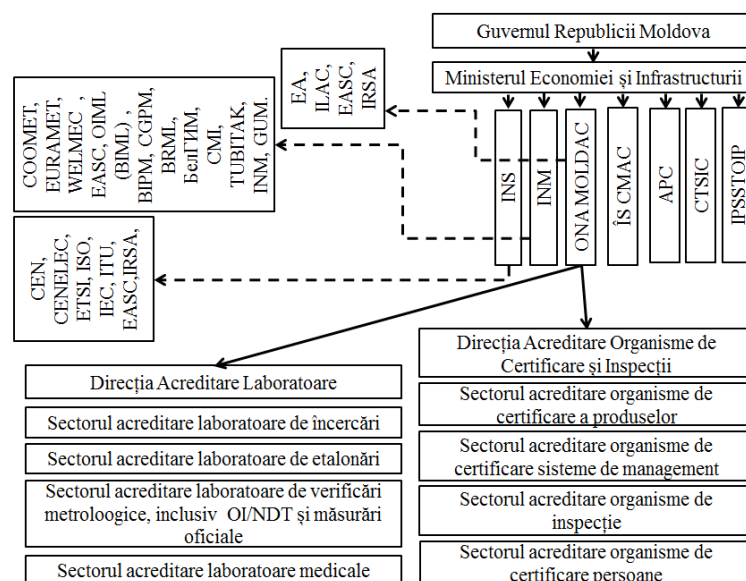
Guvernul Republicii Moldova

Ministerul Economiei și Infrastructurii

INS

INM

ONA MOLDAC

ÎS CMAC

APC

CTSIC

IPSSTOIP

EA, ILAC, EASC, IRSA

COOMET, EURAMET, WELMEC , EASC, OIML (BIML) , BIPM, CGPM, BRML, БелГИМ, CMI, TUBITAK, INM, GUM.

CEN, CENELEC, ETSI, ISO, IEC, ITU, EASC,IRSA,

Direcția Acreditare Organisme de Certificare și Inspecții

Sectorul acreditare organisme de certificare a produselor

Sectorul acreditare organisme de certificare sisteme de management

Sectorul acreditare organisme de inspecție

Sectorul acreditare organisme de certificare persoane

Direcția Acreditare Laboratoare

Sectorul acreditare laboratoare de încercări

Sectorul acreditare laboratoare de etalonări

Sectorul acreditare laboratoare de verificări metroloogice, inclusiv OI/NDT și măsurări oficiale

Sectorul acreditare laboratoare medicale